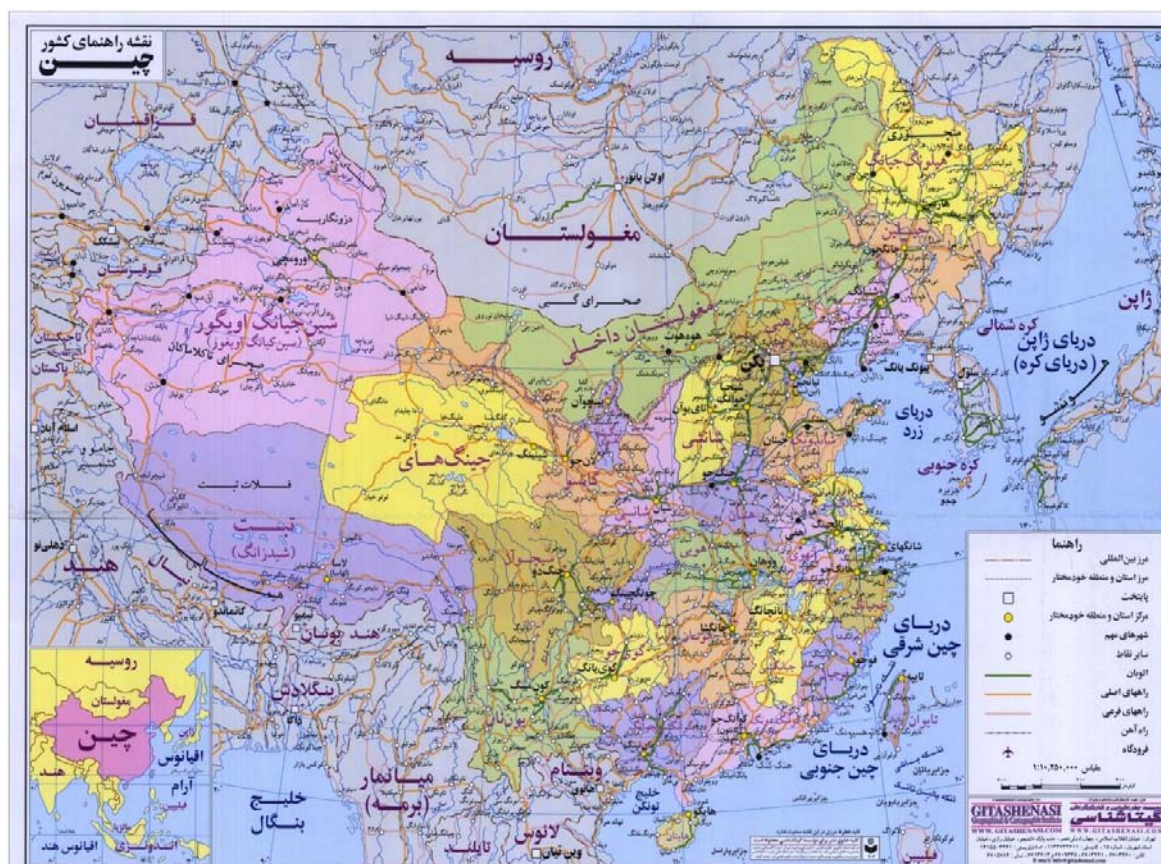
نقشه راهنمای کشور
چین

روسیه
قزاقستان
مغولستان
صحرای گبی
اولان باتور
قرقیزستان
تاجیکستان
پاکستان
اسلام آباد
سین جیانگ اویگور
(سین کیانگ ویگور)
اورومچی
کاشغر
مغولستان داخلی
هوهوت
پکن
تیانجین
هیلونگ جیانگ
هاربین
جیلین
چانگچون
لیائونینگ
کره شمالی
پیونگ یانگ
سئول
کره جنوبی
ژاپن
دریای ژاپن
(دریای کره)
دریای زرد
نینگشیا
گانسو
چینگهای
شینینگ
لانجو
شانشی
شانسی
هبی
شاندونگ
هنان
فلات تبت
تبت
(شیزانگ)
لاسا
سیچوان
چنگدو
چونگچینگ
هوبی
ووهان
آنهویی
جیانگسو
شانگهای
جه جیانگ
هونان
جیانگشی
فوجیان
گوئیجو
گوئیانگ
یوننان
کونمینگ
گوانگشی
گوانگدونگ
گوانجو
هنگ کنگ
ماکائو
هاینان
تایوان
تایپه
دهلی نو
هند
نپال
کاتماندو
بوتان
هند
بنگلادش
داکا
میانمار
(برمه)
خلیج بنگال
ویتنام
هانوی
لائوس
وین تیان
تایلند
خلیج تونکن
دریای چین شرقی
دریای چین جنوبی
فیلیپین
جزایر پاراسل
جزایر اسپراتلی

راهنما
مرز بین المللی
مرز استان و منطقه خودمختار
پایتخت
مرکز استان و منطقه خودمختار
شهرهای مهم
سایر نقاط
اتوبان
راههای اصلی
راههای فرعی
راه آهن
فرودگاه
مقیاس ۱:۱۰،۲۵۰،۰۰۰

روسیه
مغولستان
چین
هند
اقیانوس آرام
اقیانوس هند
اندونزی

GITASHENASI
گیتاشناسی
WWW.GITASHENASI.COM